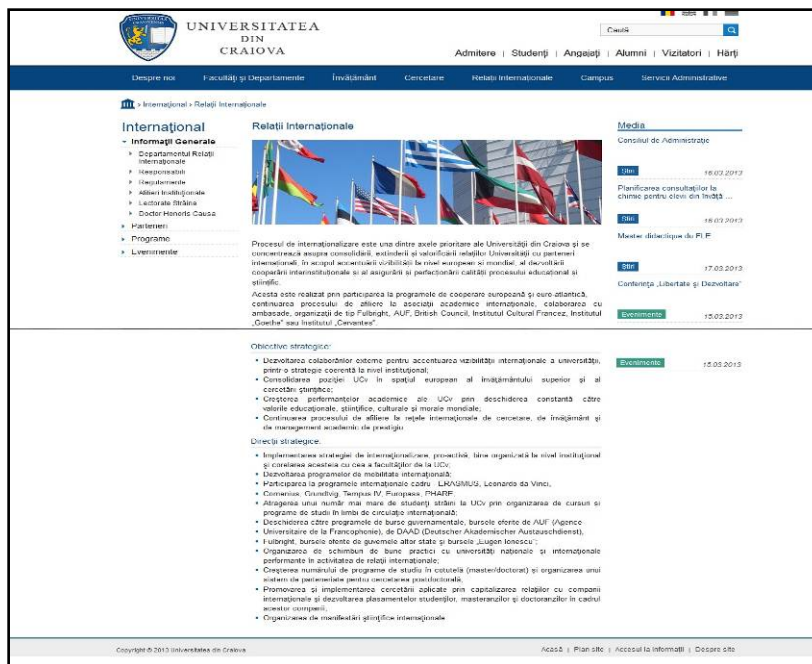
UNIVERSITATEA DIN CRAIOVA

Caută

Admitere | Studenţi | Angajaţi | Alumni | Vizitatori | Hărţi

Despre noi | Facultăţi şi Departamente | Învăţământ | Cercetare | Relaţii Internaţionale | Campus | Servicii Administrative

> Internaţional > Relaţii Internaţionale

Internaţional

Informaţii Generale
- Departamentul Relaţii Internaţionale
- Responsabili
- Regulamente
- Afilieri Instituţionale
- Lectorate Străine
- Doctor Honoris Causa

Parteneri
Programe
Evenimente

Relaţii Internaţionale

Procesul de internaţionalizare este una dintre axele prioritare ale Universităţii din Craiova şi se concentrează asupra consolidării, extinderii şi valorificării relaţiilor Universităţii cu parteneri internaţionali, în scopul accentuării vizibilităţii la nivel european şi mondial, al dezvoltării cooperării interinstituţionale şi al asigurării şi perfecţionării calităţii procesului educaţional şi ştiinţific.

Acesta este realizat prin participarea la programele de cooperare europeană şi euro atlantică, continuarea procesului de afiliere la asociaţii academice internaţionale, colaborarea cu ambasade, organizaţii de tip Fulbright, AUF, British Council, Institutul Cultural Francez, Institutul „Goethe" sau Institutul „Cervantes".

Obiective strategice:
- Dezvoltarea colaborărilor externe pentru accentuarea vizibilităţii internaţionale a universităţii, printr-o strategie coerentă la nivel instituţional;
- Consolidarea poziţiei UCv în spaţiul european al învăţământului superior şi al cercetării ştiinţifice;
- Creşterea performanţelor academice ale UCv prin deschiderea constantă către valorile educaţionale, ştiinţifice, culturale şi morale mondiale;
- Continuarea procesului de afiliere la reţele internaţionale de cercetare, de învăţământ şi de management academic de prestigiu.

Direcţii strategice:
- Implementarea strategiei de internaţionalizare, pro-activă, bine organizată la nivel instituţional şi corelarea acesteia cu cea a facultăţilor de la UCv;
- Dezvoltarea programelor de mobilitate internaţională;
- Participarea la programele internaţionale cadru - ERASMUS, Leonardo da Vinci,
- Comenius, Grundtvig, Tempus IV, Europass, PHARE;
- Atragerea unui număr mai mare de studenţi străini la UCv prin organizarea de cursuri şi programe de studii în limbi de circulaţie internaţională;
- Deschiderea către programele de burse guvernamentale, bursele oferite de AUF (Agence Universitaire de la Francophonie), de DAAD (Deutscher Akademischer Austauschdienst),
- Fulbright, bursele oferite de guvernele altor state şi bursele „Eugen Ionescu";
- Organizarea de schimburi de bune practici cu universităţi naţionale şi internaţionale performante în activitatea de relaţii internaţionale;
- Creşterea numărului de programe de studii în cotutelă (master/doctorat) şi organizarea unui sistem de parteneriate pentru cercetarea postdoctorală;
- Promovarea şi implementarea cercetării aplicate prin capitalizarea relaţiilor cu companii internaţionale şi dezvoltarea plasamentelor studenţilor, masteranzilor şi doctoranzilor în cadrul acestor companii;
- Organizarea de manifestări ştiinţifice internaţionale.

Media
Consiliul de Administraţie

Ştiri 18.03.2013
Planificarea consultaţiilor la chimie pentru elevii din învăţă ...

Ştiri 18.03.2013
Master didactique du FLE

Ştiri 17.03.2013
Conferinţa „Libertate şi Dezvoltare"

Evenimente 15.03.2013

Evenimente 15.03.2013

Copyright © 2013 Universitatea din Craiova

Acasă | Plan site | Accesul la informaţii | Despre site